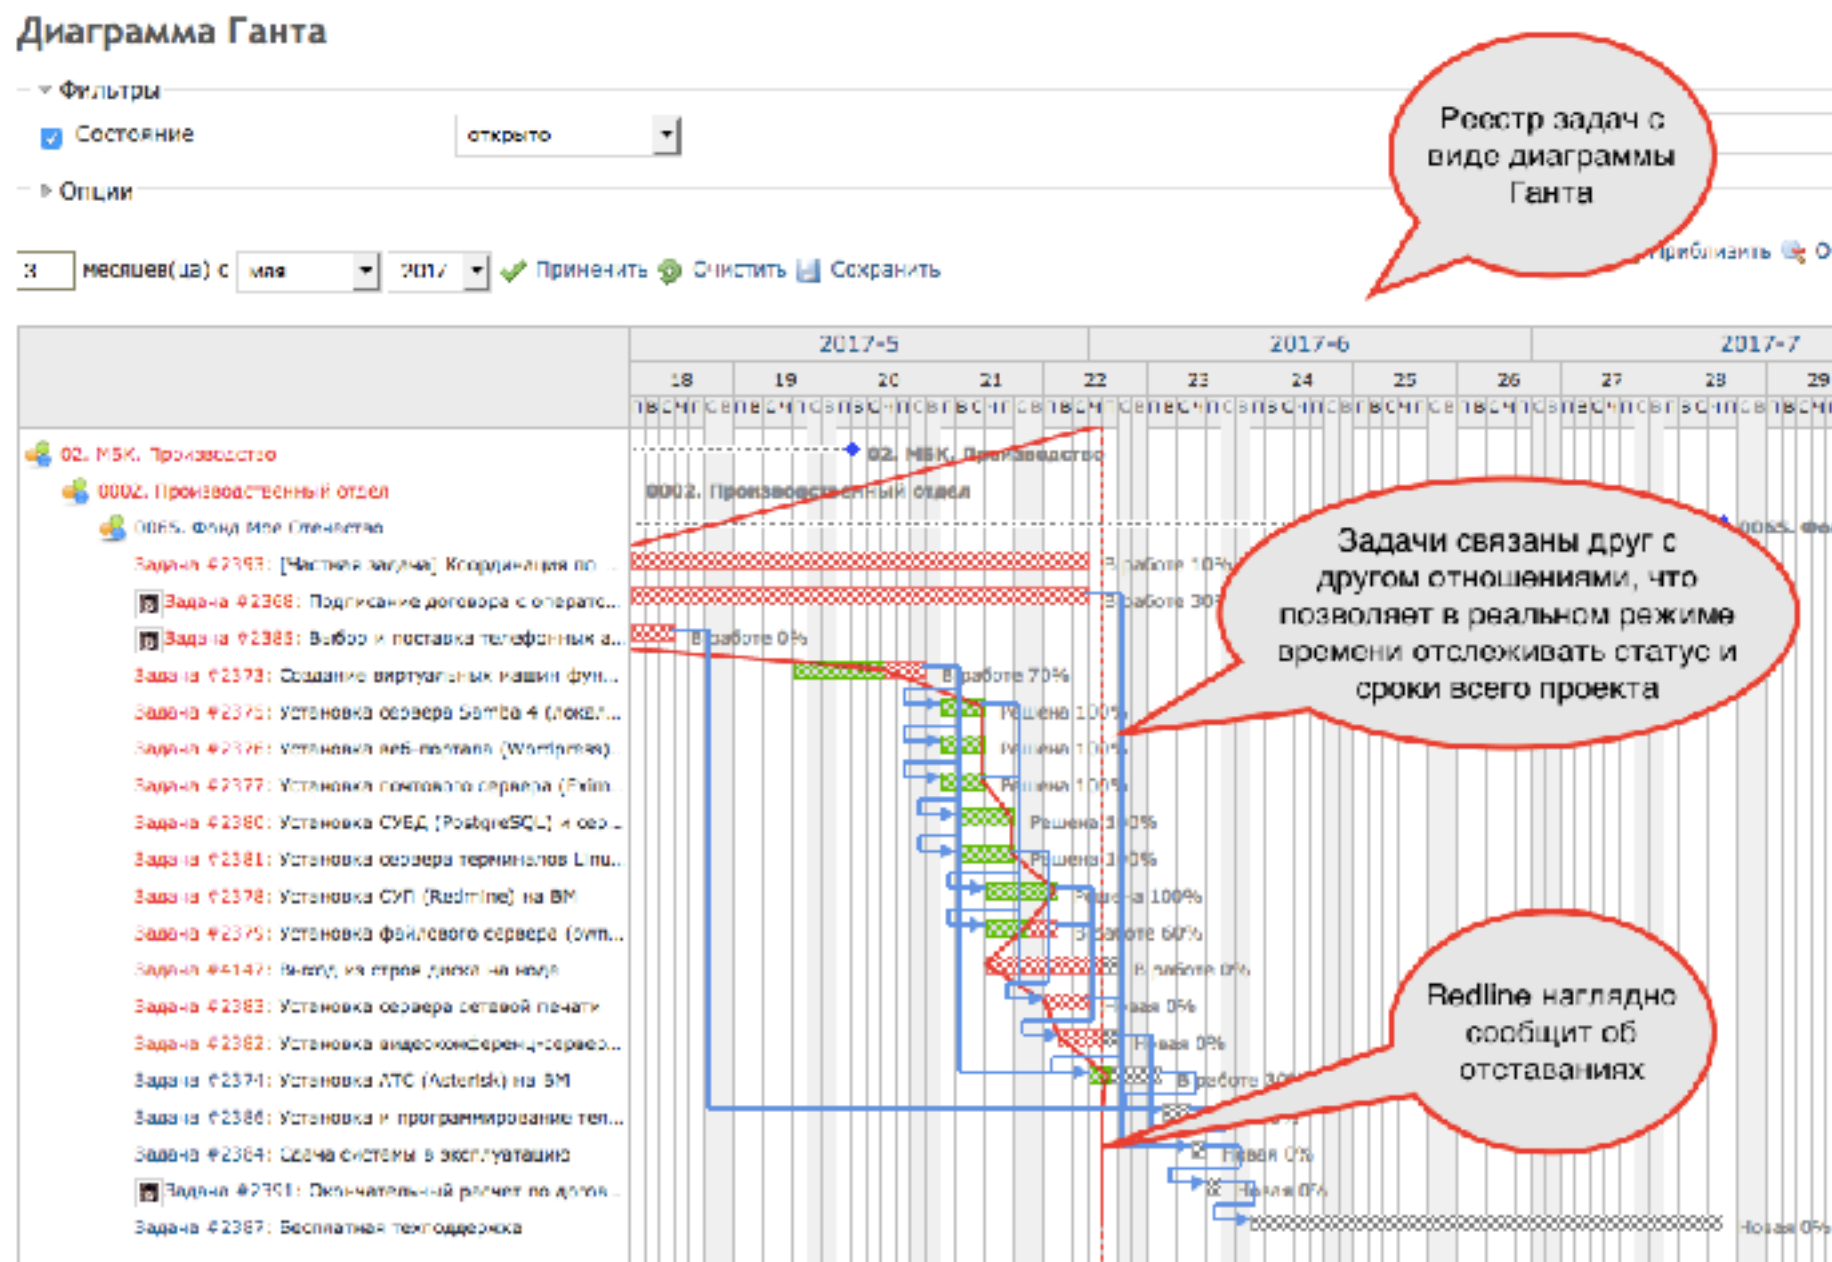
Диаграмма Ганта

Фильтры

Состояние открыто

Опции

Реестр задач в виде диаграммы Ганта

3 месяцев(-ца) с мая 2017 Применить Очистить Сохранить

Приблизить

2017-5 2017-6 2017-7

18 19 20 21 22 23 24 25 26 27 28 29

02. МБК. Производство
0002. Производственный отдел
0065. Фонд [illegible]
Задача #2393: [Частная задача] Координация по...
Задача #2368: Подписание договора с операто...
Задача #2385: Выбор и поставка телефонных а...
Задача #2373: Создание виртуальных машин фун...
Задача #2375: Установка сервера Samba 4 (лока...
Задача #2376: Установка веб-портала (Wordpress)...
Задача #2377: Установка почтового сервера (Exim...
Задача #2380: Установка СУБД (PostgreSQL) и сер...
Задача #2381: Установка сервера терминалов Linu...
Задача #2378: Установка СУП (Redmine) на ВМ
Задача #2379: Установка файлового сервера (own...
Задача #4147: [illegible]
Задача #2383: Установка сервера сетевой печати
Задача #2382: Установка видеоконференц-серве...
Задача #2374: Установка АТС (Asterisk) на ВМ
Задача #2386: Установка и программирование тел...
Задача #2384: Сдача системы в эксплуатацию
Задача #2391: Окончательный расчет по догов...
Задача #2387: Бесплатная техподдержка

02. МБК. Производство
0002. Производственный отдел
0065. Фо
В работе 10%
В работе 30%
В работе 0%
В работе 70%
Решена 100%
Решена 100%
Решена 100%
Решена 100%
Решена 100%
Решена 100%
В работе 60%
В работе 0%
Новая 0%
Новая 0%
В работе 30%
Новая 0%
Новая 0%
Новая 0%

Задачи связаны друг с другом отношениями, что позволяет в реальном режиме времени отслеживать статус и сроки всего проекта

Redline наглядно сообщит об отставаниях